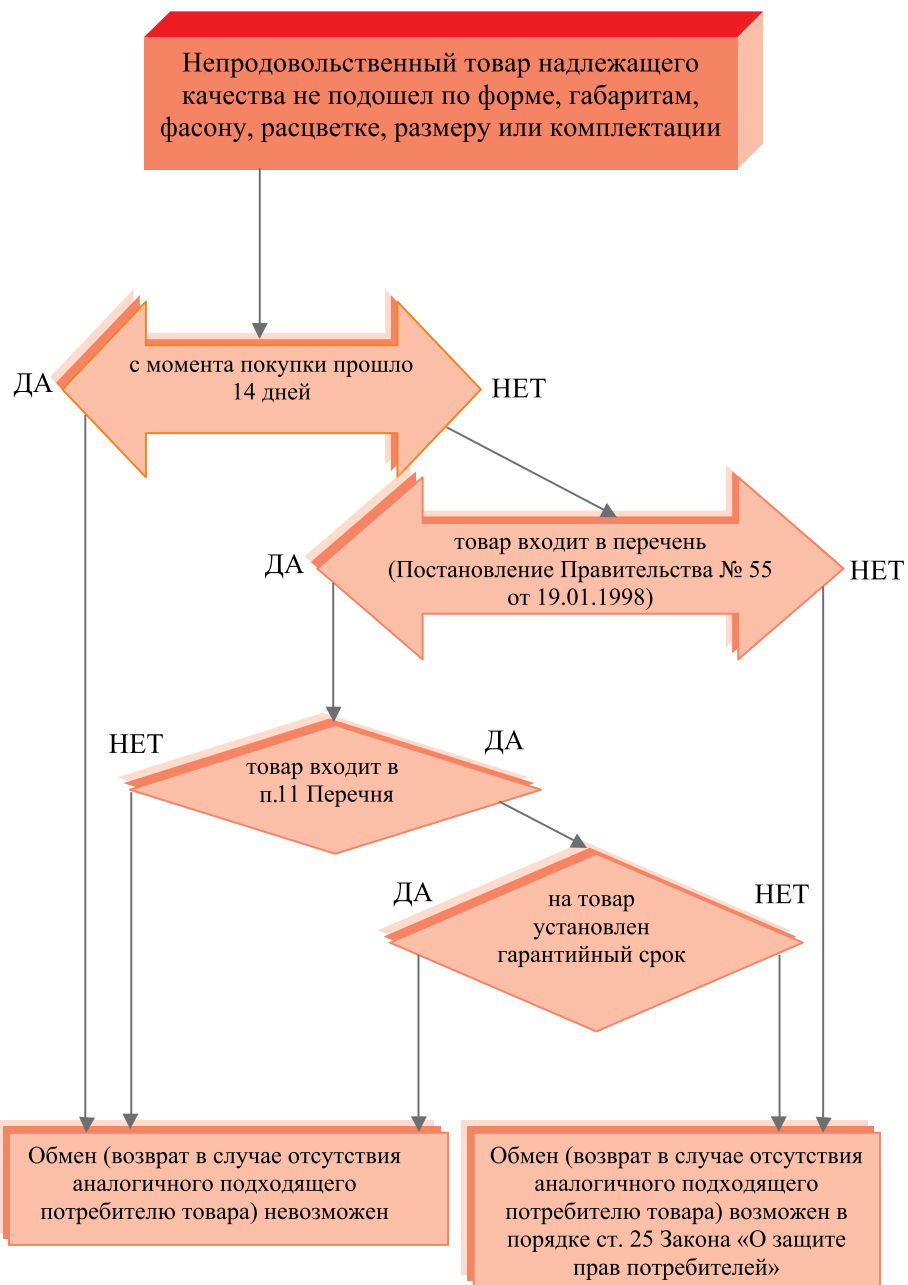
Непродовольственный товар надлежащего качества не подошел по форме, габаритам, фасону, расцветке, размеру или комплектации

ДА

с момента покупки прошло 14 дней

НЕТ

ДА

товар входит в перечень (Постановление Правительства № 55 от 19.01.1998)

НЕТ

НЕТ

ДА

товар входит в п.11 Перечня

ДА

на товар установлен гарантийный срок

НЕТ

Обмен (возврат в случае отсутствия аналогичного подходящего потребителю товара) невозможен

Обмен (возврат в случае отсутствия аналогичного подходящего потребителю товара) возможен в порядке ст. 25 Закона «О защите прав потребителей»